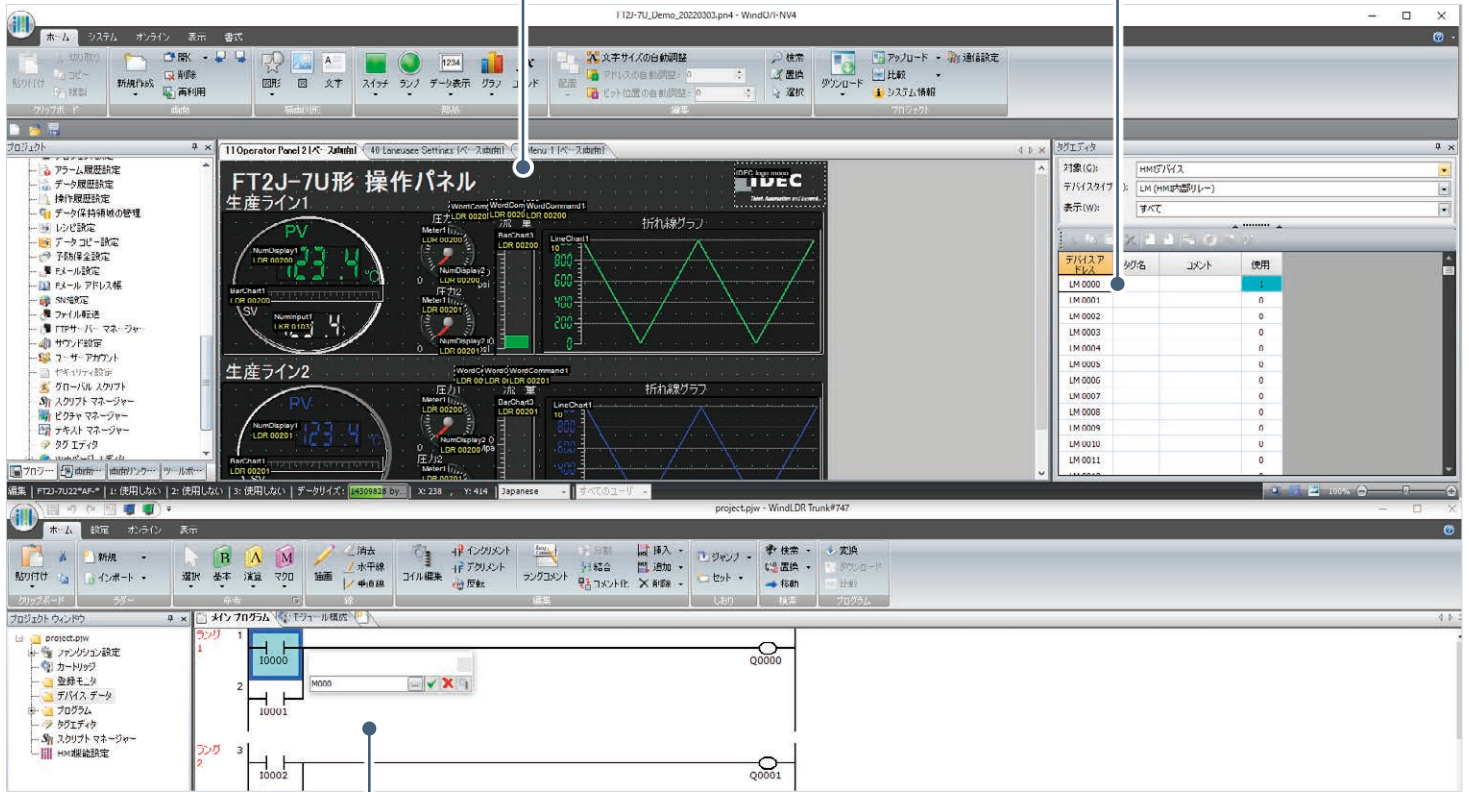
FT2J-7U_Demo_20220303.pn4 - WindO/I-NV4

ホーム システム オンライン 表示 書式

貼り付け 切り取り コピー 複製 クリップボード
新規作成 開く 削除 再利用 画面
図形 図 文字 描画図形
スイッチ ランプ データ表示 グラフ コメント 部品
配置 文字サイズの自動調整 アドレスの自動調整 ビット位置の自動調整 編集
検索 置換 選択
ダウンロード アップロード 比較 通信設定 システム情報 プロジェクト

プロジェクト
アラーム履歴設定
データ履歴設定
操作履歴設定
データ保持領域の管理
レシピ設定
データコピー設定
予防保全設定
Eメール設定
Eメールアドレス帳
SNS設定
ファイル転送
FTPサーバーマネージャー
サウンド設定
ユーザーアカウント
セキュリティ設定
グローバルスクリプト
スクリプトマネージャー
ピクチャマネージャー
テキストマネージャー
タグエディタ
プロジェ... 画面... 画面リンク... ツールボ...

1:Operator Panel 2 [ベース画面] 40:Language Settings [ベース画面] Menu 1 [ベース画面]

FT2J-7U形 操作パネル
IDEC logo mono
IDEC
生産ライン1
PV
NumDisplay1
LDR 00200
23.4 ℃
BarChart1
LDR 00200
SV
NumInput1
LKR 01031
圧力1
Meter1
LDR 00200
NumDisplay2
LDR 00200
圧力2
Meter1
LDR 00201
NumDisplay2
LDR 00201
WordCom
LDR 00201
WordCommand1
LDR 00200
流量
BarChart3
LDR 00200
折れ線グラフ
LineChart1
1000
800
600
400
200
0
生産ライン2
PV
NumDisplay1
LDR 00201
23.4 ℃
BarChart1
LDR 00201
圧力1
Meter1
LDR 00200
圧力2
NumDisplay2
LDR 00200
WordCommand1
LDR 00201
流量
BarChart3
LDR 00201
折れ線グラフ
LineChart1
1000
800
600
400

タグエディタ
対象(G): HMIデバイス
デバイスタイプ(I): LM (HMI内部リレー)
表示(W): すべて

| デバイスアドレス | タグ名 | コメント | 使用 |
|---|---|---|---|
| LM 0000 | | | 1 |
| LM 0001 | | | 0 |
| LM 0002 | | | 0 |
| LM 0003 | | | 0 |
| LM 0004 | | | 0 |
| LM 0005 | | | 0 |
| LM 0006 | | | 0 |
| LM 0007 | | | 0 |
| LM 0008 | | | 0 |
| LM 0009 | | | 0 |
| LM 0010 | | | 0 |
| LM 0011 | | | 0 |

編集 | FT2J-7U22*AF-* | 1: 使用しない | 2: 使用しない | 3: 使用しない | データサイズ: 14309828 by... | X: 238 , Y: 414 | Japanese | すべてのユーザ | 100%

project.pjw - WindLDR Trunk#747

ホーム 設定 オンライン 表示

貼り付け クリップボード
新規 インポート ラダー
選択 基本 演算 マクロ 命令
線画 消去 水平線 垂直線 線
コイル編集 インクリメント デクリメント 反転 ラングコメント 分割 結合 コメント化 挿入 追加 削除 編集
ジャンプ セット しおり
検索 置換 移動 検索
変換 ダウンロード 比較 プログラム

プロジェクトウィンドウ
project.pjw
ファンクション設定
カートリッジ
登録モニタ
デバイスデータ
プログラム
タグエディタ
スクリプトマネージャー
HMI機能設定

メインプログラム モジュール構成

ラング 1
1
I0000
Q0000
2
I0001
M000
ラング 2
3
I0002
Q0001